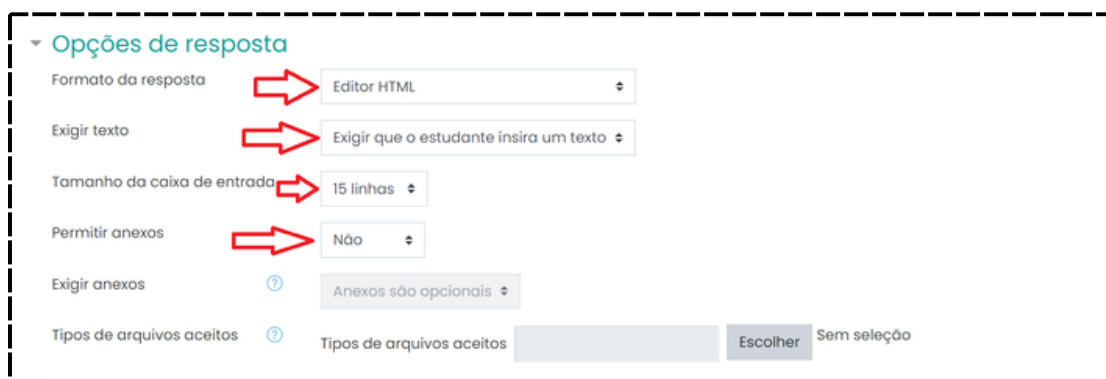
Opções de resposta

Formato da resposta
Editor HTML

Exigir texto
Exigir que o estudante insira um texto

Tamanho da caixa de entrada
15 linhas

Permitir anexos
Não

Exigir anexos
Anexos são opcionais

Tipos de arquivos aceitos
Tipos de arquivos aceitos
Escolher
Sem seleção